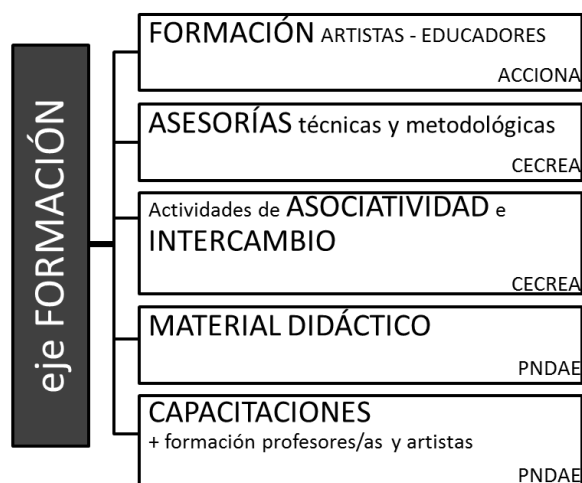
eje FORMACIÓN

FORMACIÓN ARTISTAS - EDUCADORES
ACCIONA

ASESORÍAS técnicas y metodológicas
CECREA

Actividades de ASOCIATIVIDAD e INTERCAMBIO
CECREA

MATERIAL DIDÁCTICO
PNDAE

CAPACITACIONES
+ formación profesores/as y artistas
PNDAE